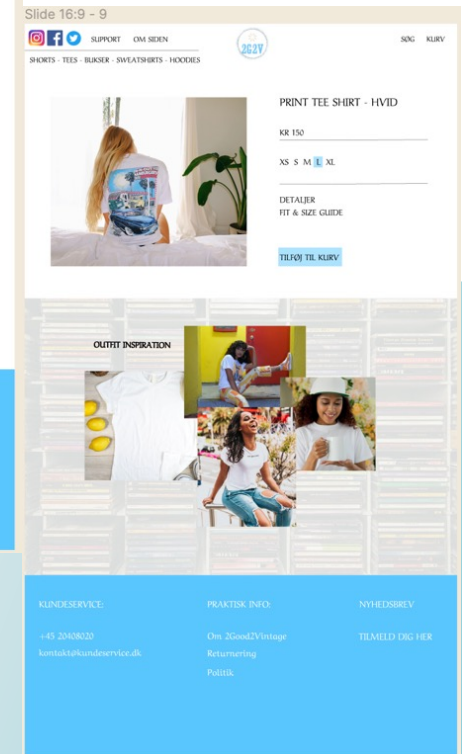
Slide 16:9 - 9

SUPPORT OM SIDEN

2G2V

SØG KURV

SHORTS - TEES - BUKSER - SWEATSHIRTS - HOODIES

PRINT TEE SHIRT - HVID

KR 150

XS S M L XL

DETALJER
FIT & SIZE GUIDE

TILFØJ TIL KURV

OUTFIT INSPIRATION

KUNDESERVICE:

+45 20408020
kontakt@kundeservice.dk

PRAKTISK INFO:

Om 2Good2Vintage
Returnering
Politik

NYHEDSBREV

TILMELD DIG HER